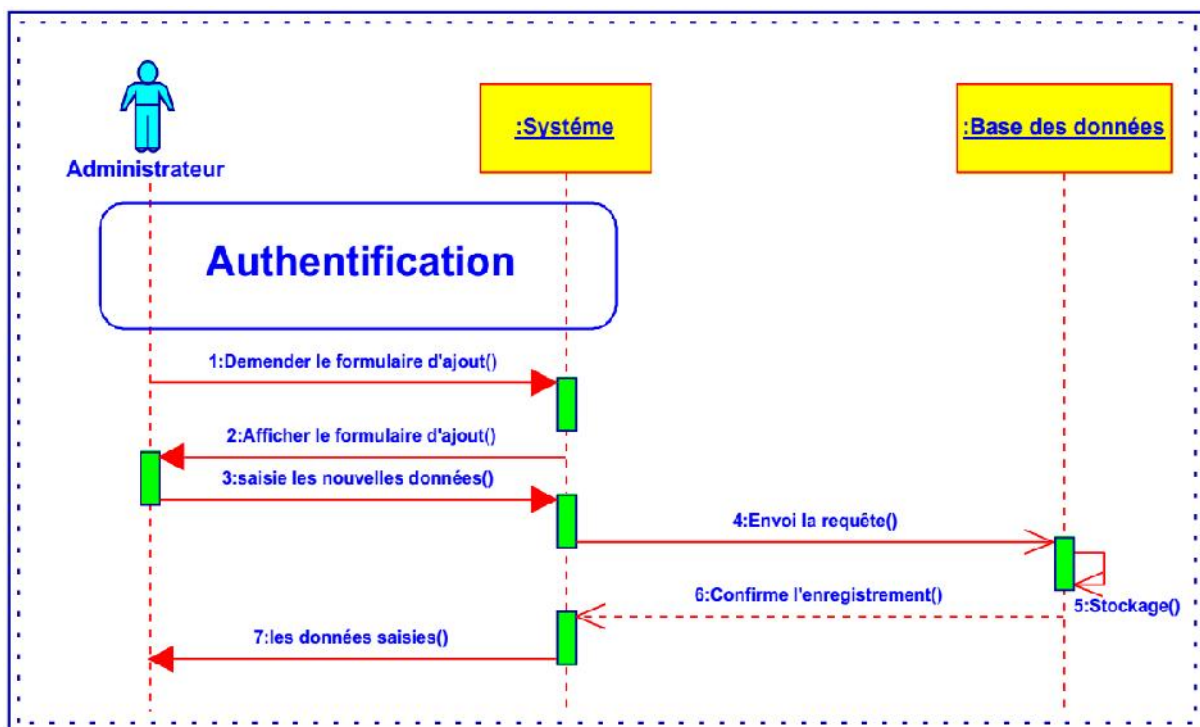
Administrateur

:Systéme

:Base des données

Authentification

1:Demender le formulaire d'ajout()

2:Afficher le formulaire d'ajout()

3:saisie les nouvelles données()

4:Envoi la requête()

5:Stockage()

6:Confirme l'enregistrement()

7:les données saisies()